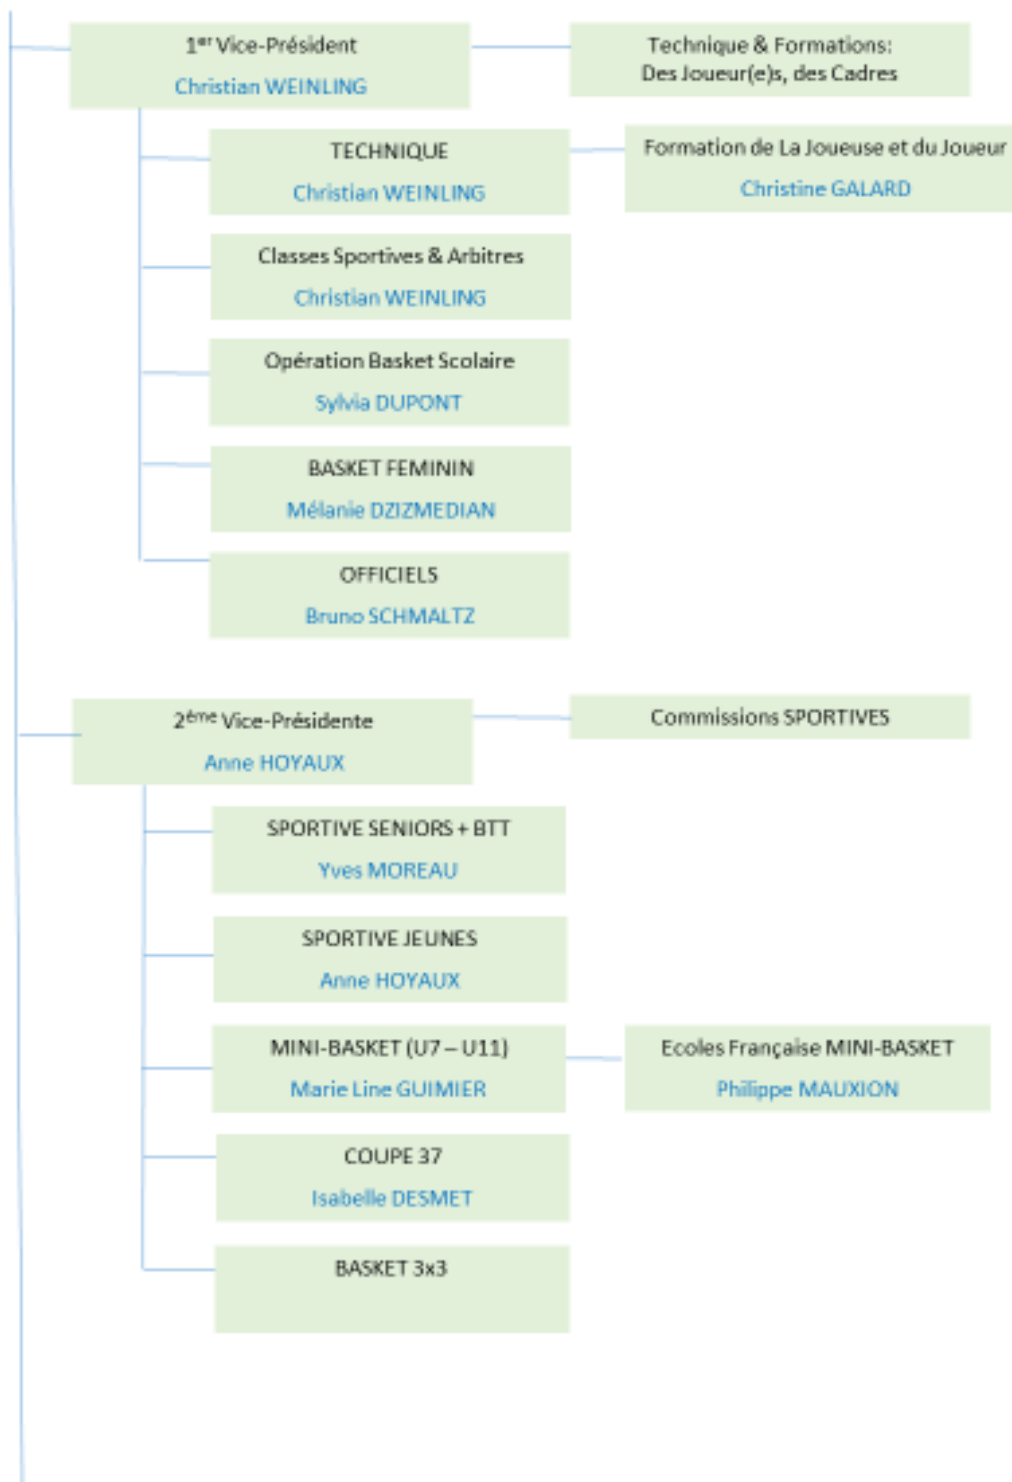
1$^{er}$ Vice-Président
Christian WEINLING

Technique & Formations:
Des Joueur(e)s, des Cadres

TECHNIQUE
Christian WEINLING

Formation de La Joueuse et du Joueur
Christine GALARD

Classes Sportives & Arbitres
Christian WEINLING

Opération Basket Scolaire
Sylvia DUPONT

BASKET FEMININ
Mélanie DZIZMEDIAN

OFFICIELS
Bruno SCHMALTZ

2$^{ème}$ Vice-Présidente
Anne HOYAUX

Commissions SPORTIVES

SPORTIVE SENIORS + BTT
Yves MOREAU

SPORTIVE JEUNES
Anne HOYAUX

MINI-BASKET (U7 – U11)
Marie Line GUIMIER

Ecoles Française MINI-BASKET
Philippe MAUXION

COUPE 37
Isabelle DESMET

BASKET 3x3